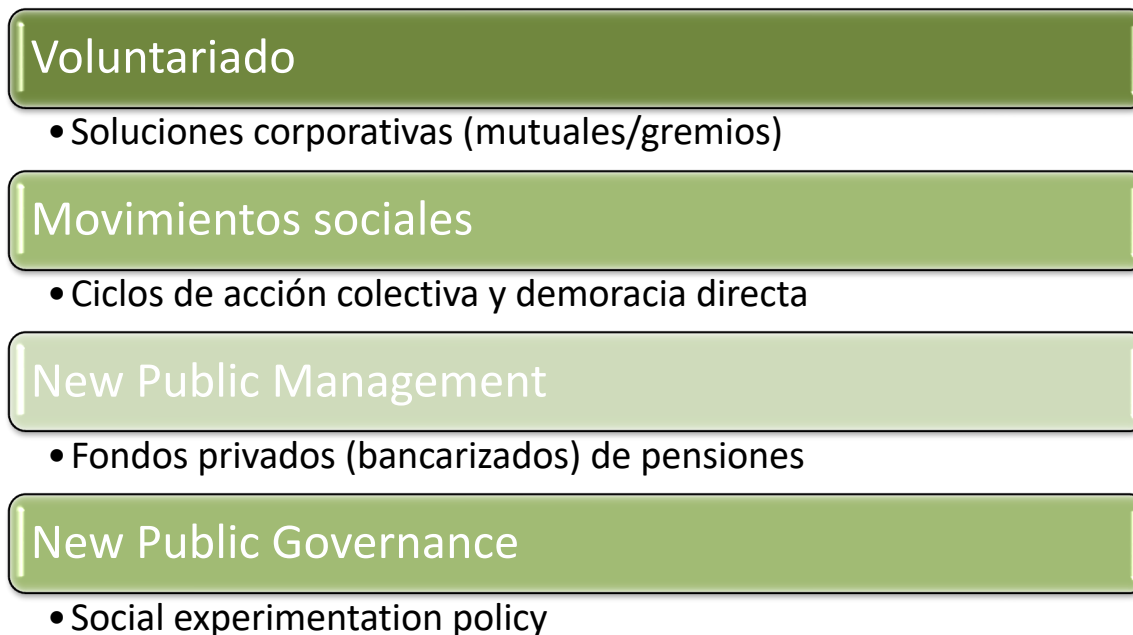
Voluntariado

• Soluciones corporativas (mutuales/gremios)

Movimientos sociales

• Ciclos de acción colectiva y demoracia directa

New Public Management

• Fondos privados (bancarizados) de pensiones

New Public Governance

• Social experimentation policy